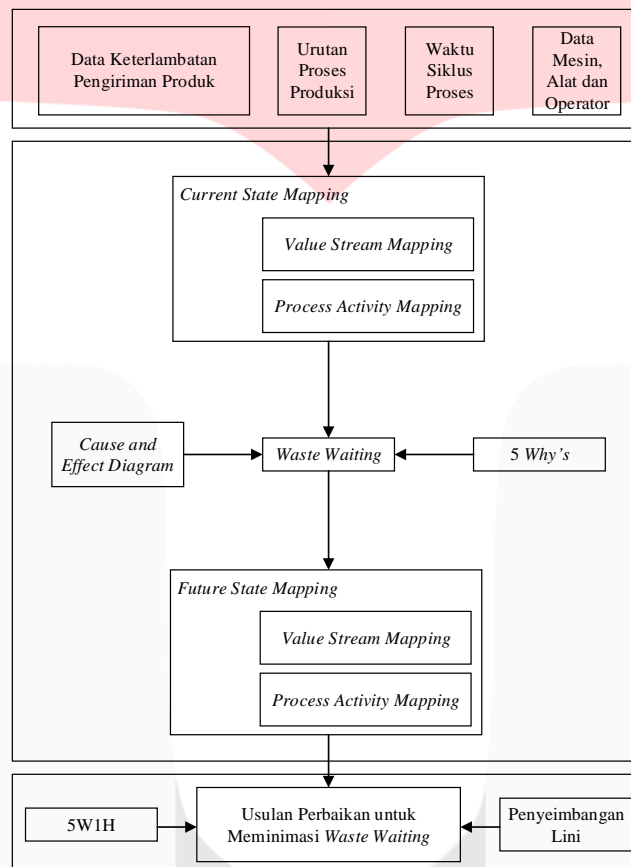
Data Keterlambatan Pengiriman Produk

Urutan Proses Produksi

Waktu Siklus Proses

Data Mesin, Alat dan Operator

Current State Mapping

Value Stream Mapping

Process Activity Mapping

Cause and Effect Diagram

Waste Waiting

5 Why's

Future State Mapping

Value Stream Mapping

Process Activity Mapping

5W1H

Usulan Perbaikan untuk Meminimasi Waste Waiting

Penyeimbangan Lini